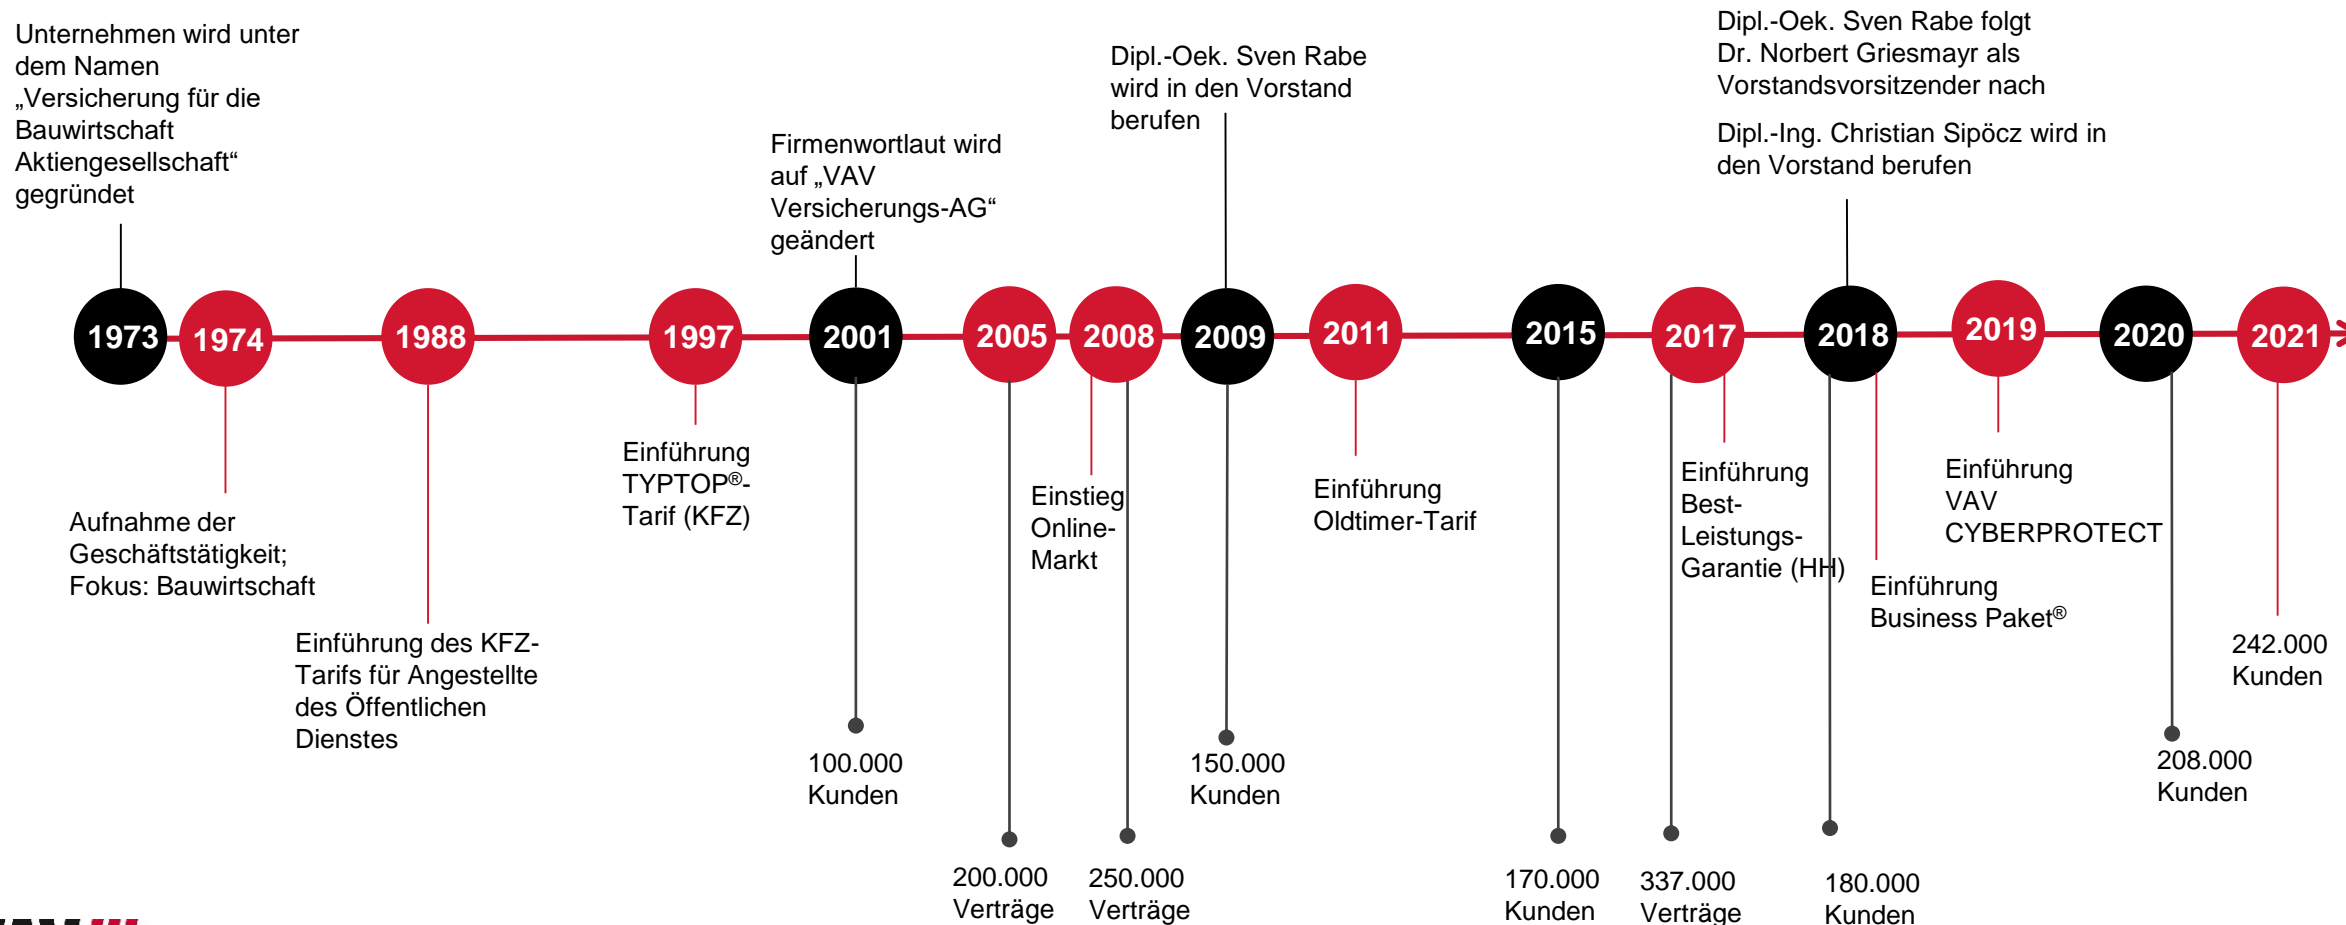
Unternehmen wird unter dem Namen „Versicherung für die Bauwirtschaft Aktiengesellschaft“ gegründet

Firmenwortlaut wird auf „VAV Versicherungs-AG“ geändert

Dipl.-Oek. Sven Rabe wird in den Vorstand berufen

Dipl.-Oek. Sven Rabe folgt Dr. Norbert Griesmayr als Vorstandsvorsitzender nach

Dipl.-Ing. Christian Sipöcz wird in den Vorstand berufen

1973 1974 1988 1997 2001 2005 2008 2009 2011 2015 2017 2018 2019 2020 2021

Aufnahme der Geschäftstätigkeit; Fokus: Bauwirtschaft

Einführung des KFZ-Tarifs für Angestellte des Öffentlichen Dienstes

Einführung TYPTOP®-Tarif (KFZ)

100.000 Kunden

200.000 Verträge

Einstieg Online-Markt

250.000 Verträge

150.000 Kunden

Einführung Oldtimer-Tarif

170.000 Kunden

Einführung Best-Leistungs-Garantie (HH)

337.000 Verträge

180.000 Kunden

Einführung Business Paket®

Einführung VAV CYBERPROTECT

208.000 Kunden

242.000 Kunden